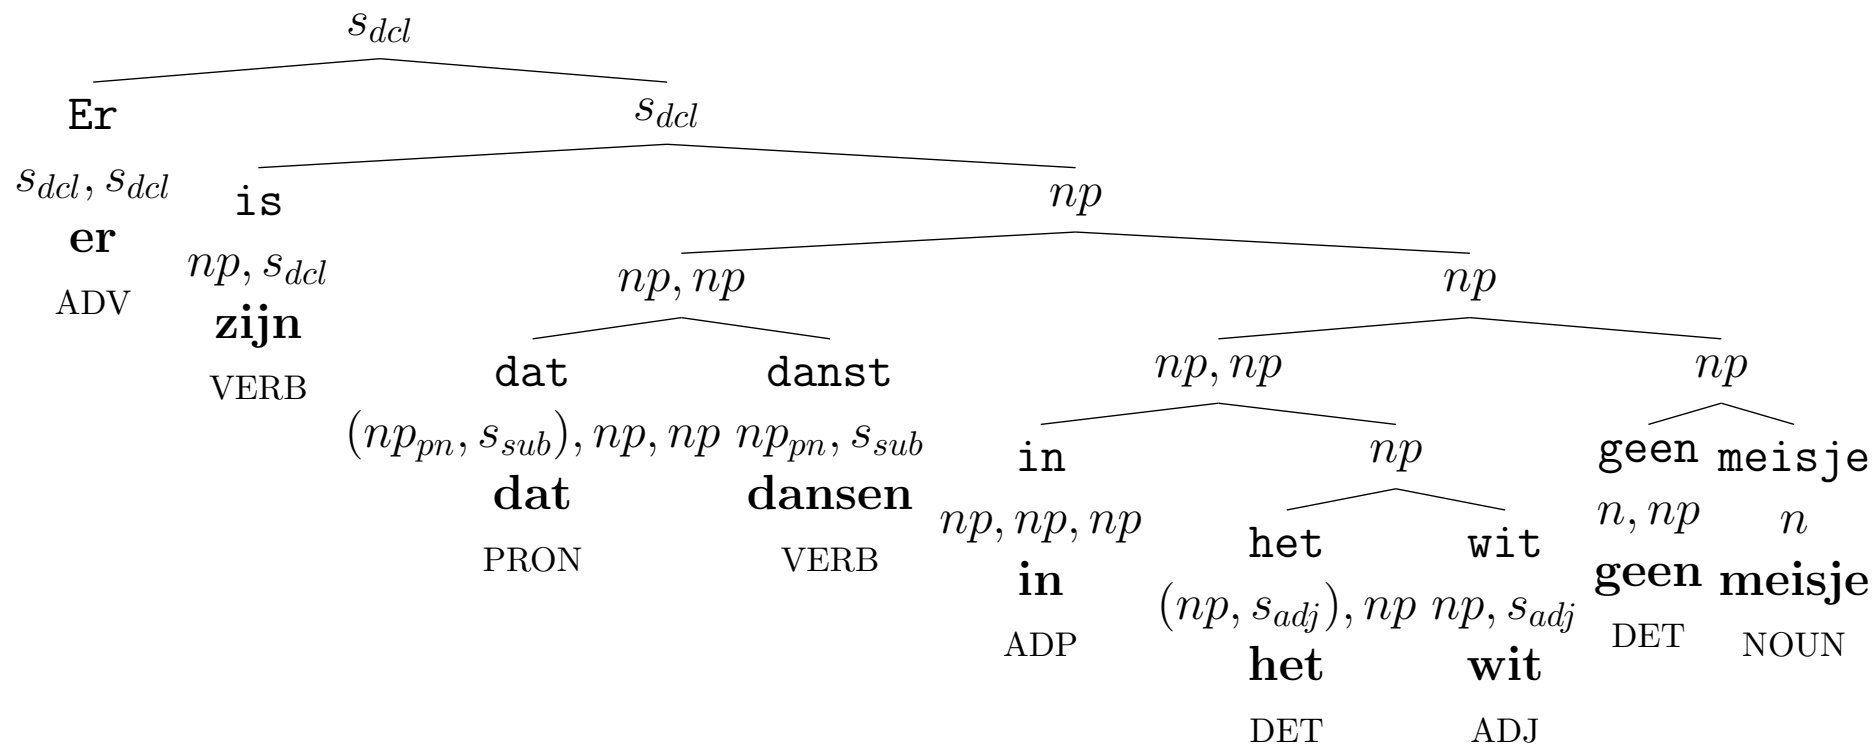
$s_{dcl}$

Er
$s_{dcl}, s_{dcl}$
**er**
ADV

$s_{dcl}$

is
$np, s_{dcl}$
**zijn**
VERB

$np$

$np, np$

dat
$(np_{pn}, s_{sub}), np, np$
**dat**
PRON

danst
$np_{pn}, s_{sub}$
**dansen**
VERB

$np$

$np, np$

in
$np, np, np$
**in**
ADP

$np$

het
$(np, s_{adj}), np$
**het**
DET

wit
$np, s_{adj}$
**wit**
ADJ

$np$

geen
$n, np$
**geen**
DET

meisje
$n$
**meisje**
NOUN